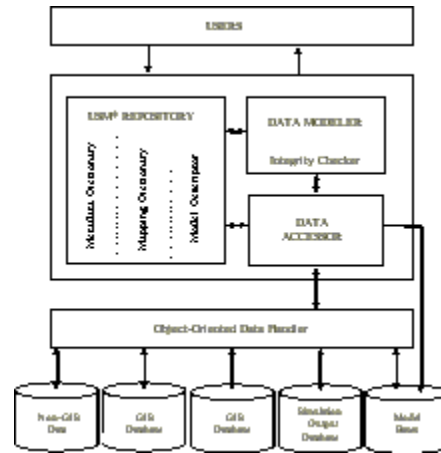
USERS

USM³ REPOSITORY

Metadata Dictionary

Mapping Dictionary

Model Dictionary

DATA MODELER

Integrity Checker

DATA ACCESSOR

Object-Oriented Data Handler

Non-GIS Data

GIS Database

GIS Database

Simulation Output Database

Model Base